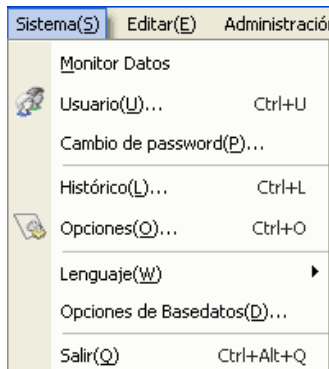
Sistema(S) Editar(E) Administració

Monitor Datos

Usuario(U)... Ctrl+U

Cambio de password(P)...

Histórico(L)... Ctrl+L

Opciones(O)... Ctrl+O

Lenguaje(W)

Opciones de Basedatos(D)...

Salir(Q) Ctrl+Alt+Q